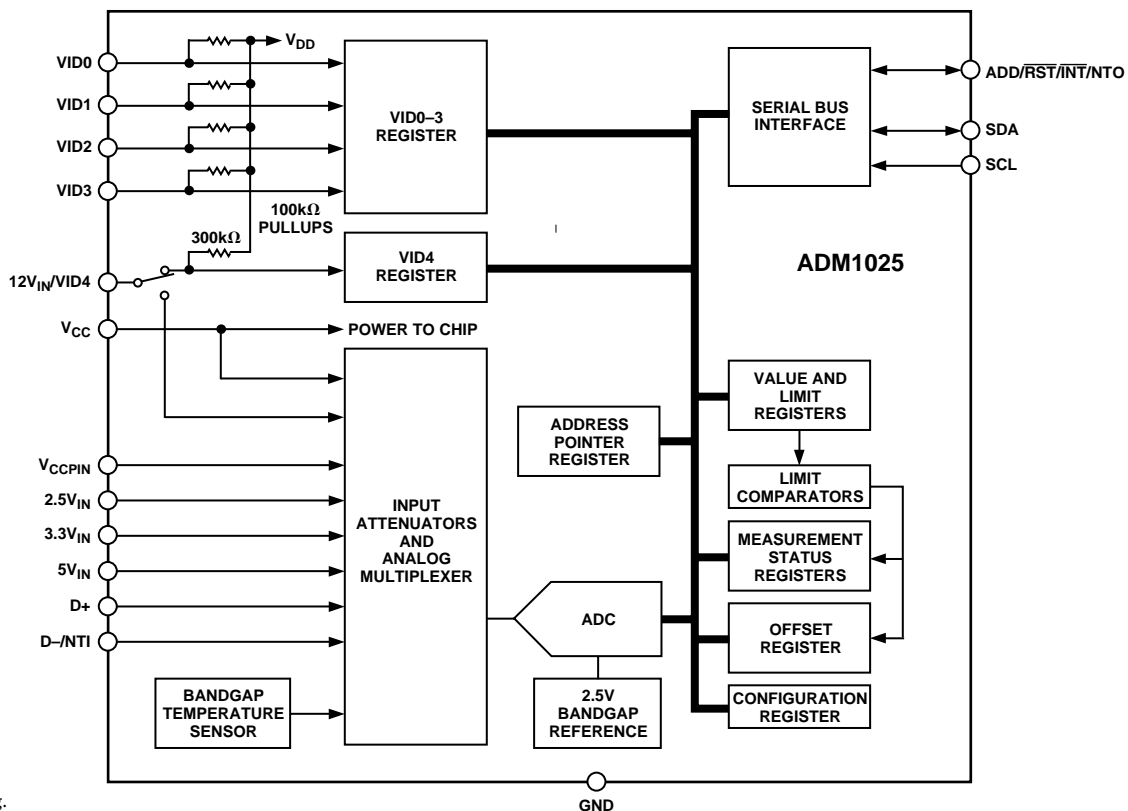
VID0
VID1
VID2
VID3
$V_{DD}$
VID0–3 REGISTER
100kΩ PULLUPS
300kΩ
$12V_{IN}$/VID4
VID4 REGISTER
SERIAL BUS INTERFACE
ADD/$\overline{RST}$/$\overline{INT}$/NTO
SDA
SCL
ADM1025
$V_{CC}$
POWER TO CHIP
VALUE AND LIMIT REGISTERS
ADDRESS POINTER REGISTER
LIMIT COMPARATORS
$V_{CCPIN}$
$2.5V_{IN}$
$3.3V_{IN}$
$5V_{IN}$
D+
D–/NTI
INPUT ATTENUATORS AND ANALOG MULTIPLEXER
MEASUREMENT STATUS REGISTERS
ADC
OFFSET REGISTER
BANDGAP TEMPERATURE SENSOR
2.5V BANDGAP REFERENCE
CONFIGURATION REGISTER
GND